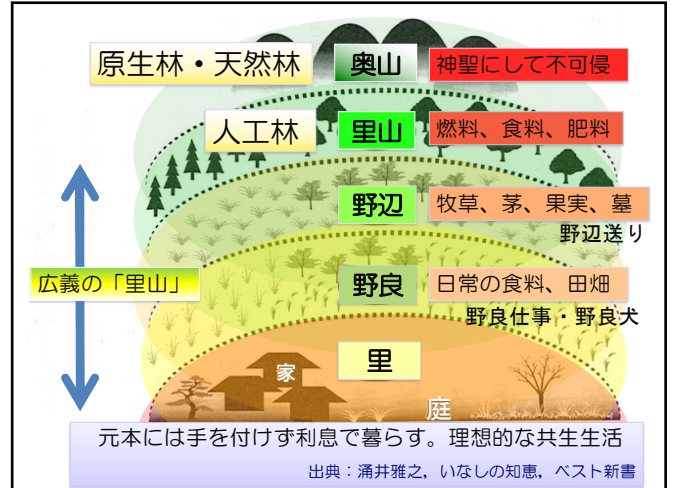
原生林・天然林
奥山
神聖にして不可侵

人工林
里山
燃料、食料、肥料

野辺
牧草、茅、果実、墓
野辺送り

広義の「里山」

野良
日常の食料、田畑
野良仕事・野良犬

里
家
庭

元本には手を付けず利息で暮らす。理想的な共生生活
出典：涌井雅之，いなしの知恵，ベスト新書